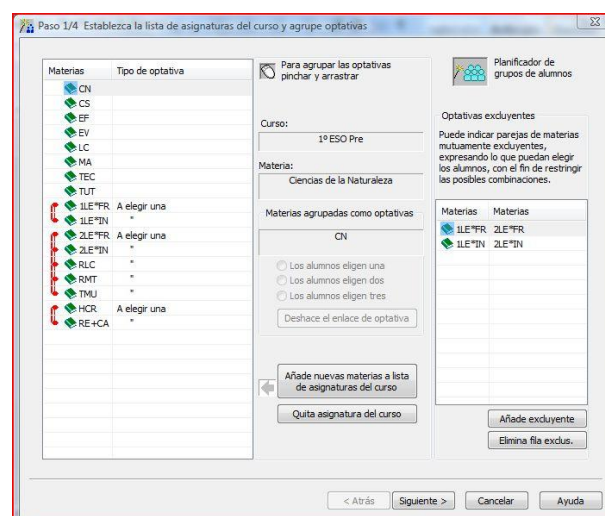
Paso 1/4 Establezca la lista de asignaturas del curso y agrupe optativas

| Materias | Tipo de optativa |
|---|---|
| CN | |
| CS | |
| EF | |
| EV | |
| LC | |
| MA | |
| TEC | |
| TUT | |
| 1LE*FR | A elegir una |
| 1LE*IN | " |
| 2LE*FR | A elegir una |
| 2LE*IN | " |
| RLC | " |
| RMT | " |
| TMU | " |
| HCR | A elegir una |
| RE+CA | " |

Para agrupar las optativas pinchar y arrastrar

Curso:
1º ESO Pre

Materia:
Ciencias de la Naturaleza

Materias agrupadas como optativas
CN

Los alumnos eligen una
Los alumnos eligen dos
Los alumnos eligen tres

Deshace el enlace de optativa

Añade nuevas materias a lista de asignaturas del curso

Quita asignatura del curso

Planificador de grupos de alumnos

Optativas excluyentes
Puede indicar parejas de materias mutuamente excluyentes, expresando lo que puedan elegir los alumnos, con el fin de restringir las posibles combinaciones.

| Materias | Materias |
|---|---|
| 1LE*FR | 2LE*FR |
| 1LE*IN | 2LE*IN |

Añade excluyente
Elimina fila exclus.

< Atrás   Siguiente >   Cancelar   Ayuda